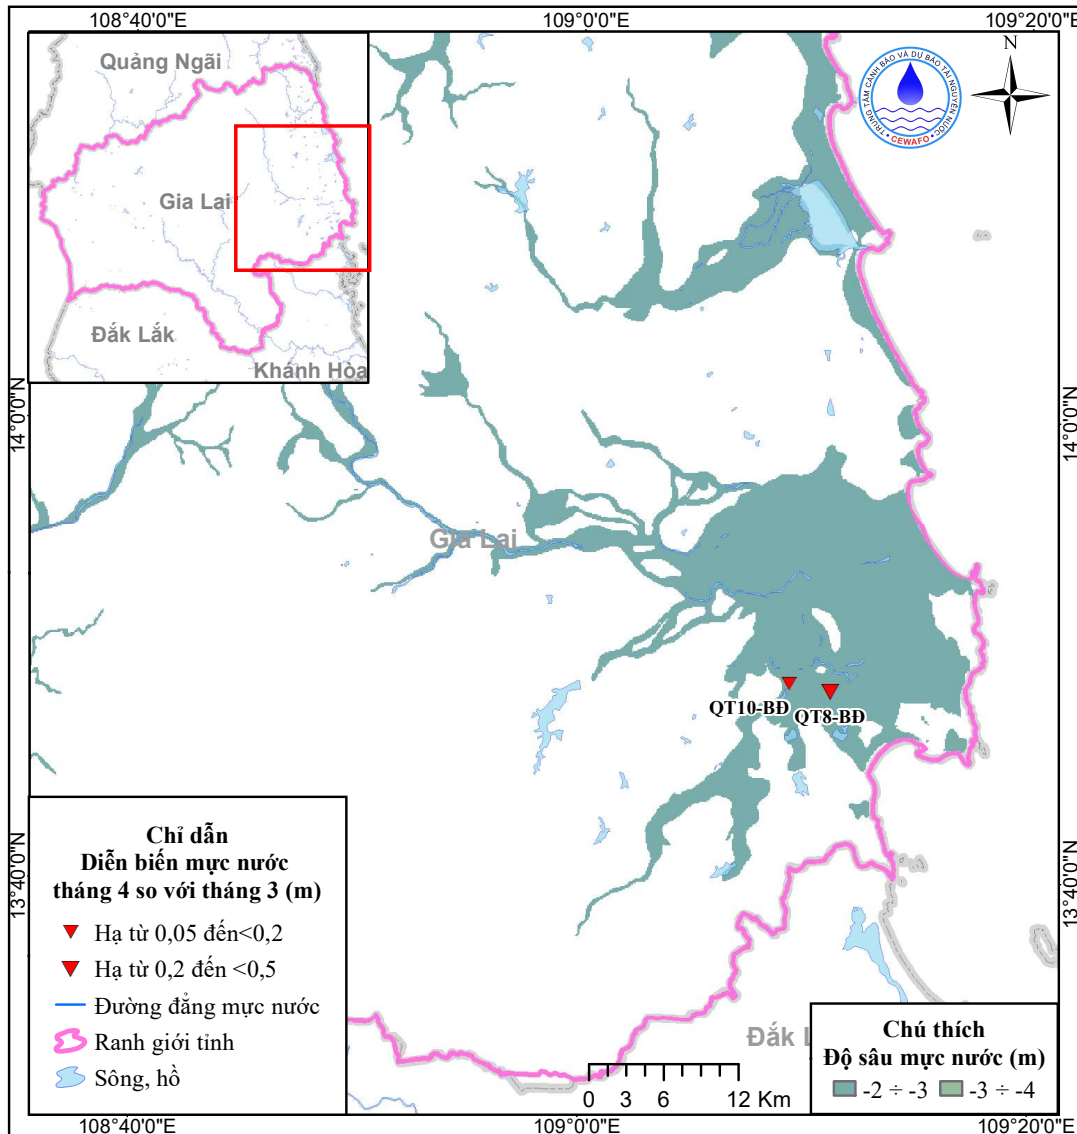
108°40'0"E
109°0'0"E
109°20'0"E

Quảng Ngãi
Gia Lai
Đắk Lắk
Khánh Hòa

TRUNG TÂM CẢNH BÁO VÀ DỰ BÁO TÀI NGUYÊN NƯỚC
CEWAFO

N

14°0'0"N
14°0'0"N

Gia Lai

QT10-BĐ
QT8-BĐ

13°40'0"N
13°40'0"N

Chỉ dẫn
Diễn biến mực nước tháng 4 so với tháng 3 (m)
Hạ từ 0,05 đến<0,2
Hạ từ 0,2 đến <0,5
Đường đẳng mực nước
Ranh giới tỉnh
Sông, hồ

Đắk L

0 3 6 12 Km

Chú thích
Độ sâu mực nước (m)
-2 ÷ -3
-3 ÷ -4

108°40'0"E
109°0'0"E
109°20'0"E